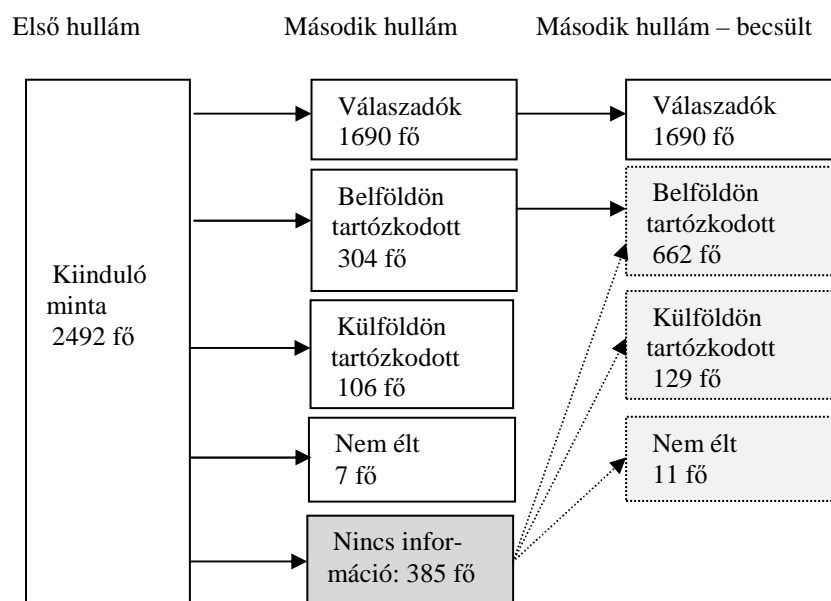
Első hullám

Második hullám

Második hullám – becsült

Kiinduló minta 2492 fő

Válaszadók 1690 fő

Belföldön tartózkodott 304 fő

Külföldön tartózkodott 106 fő

Nem élt 7 fő

Nincs információ: 385 fő

Válaszadók 1690 fő

Belföldön tartózkodott 662 fő

Külföldön tartózkodott 129 fő

Nem élt 11 fő